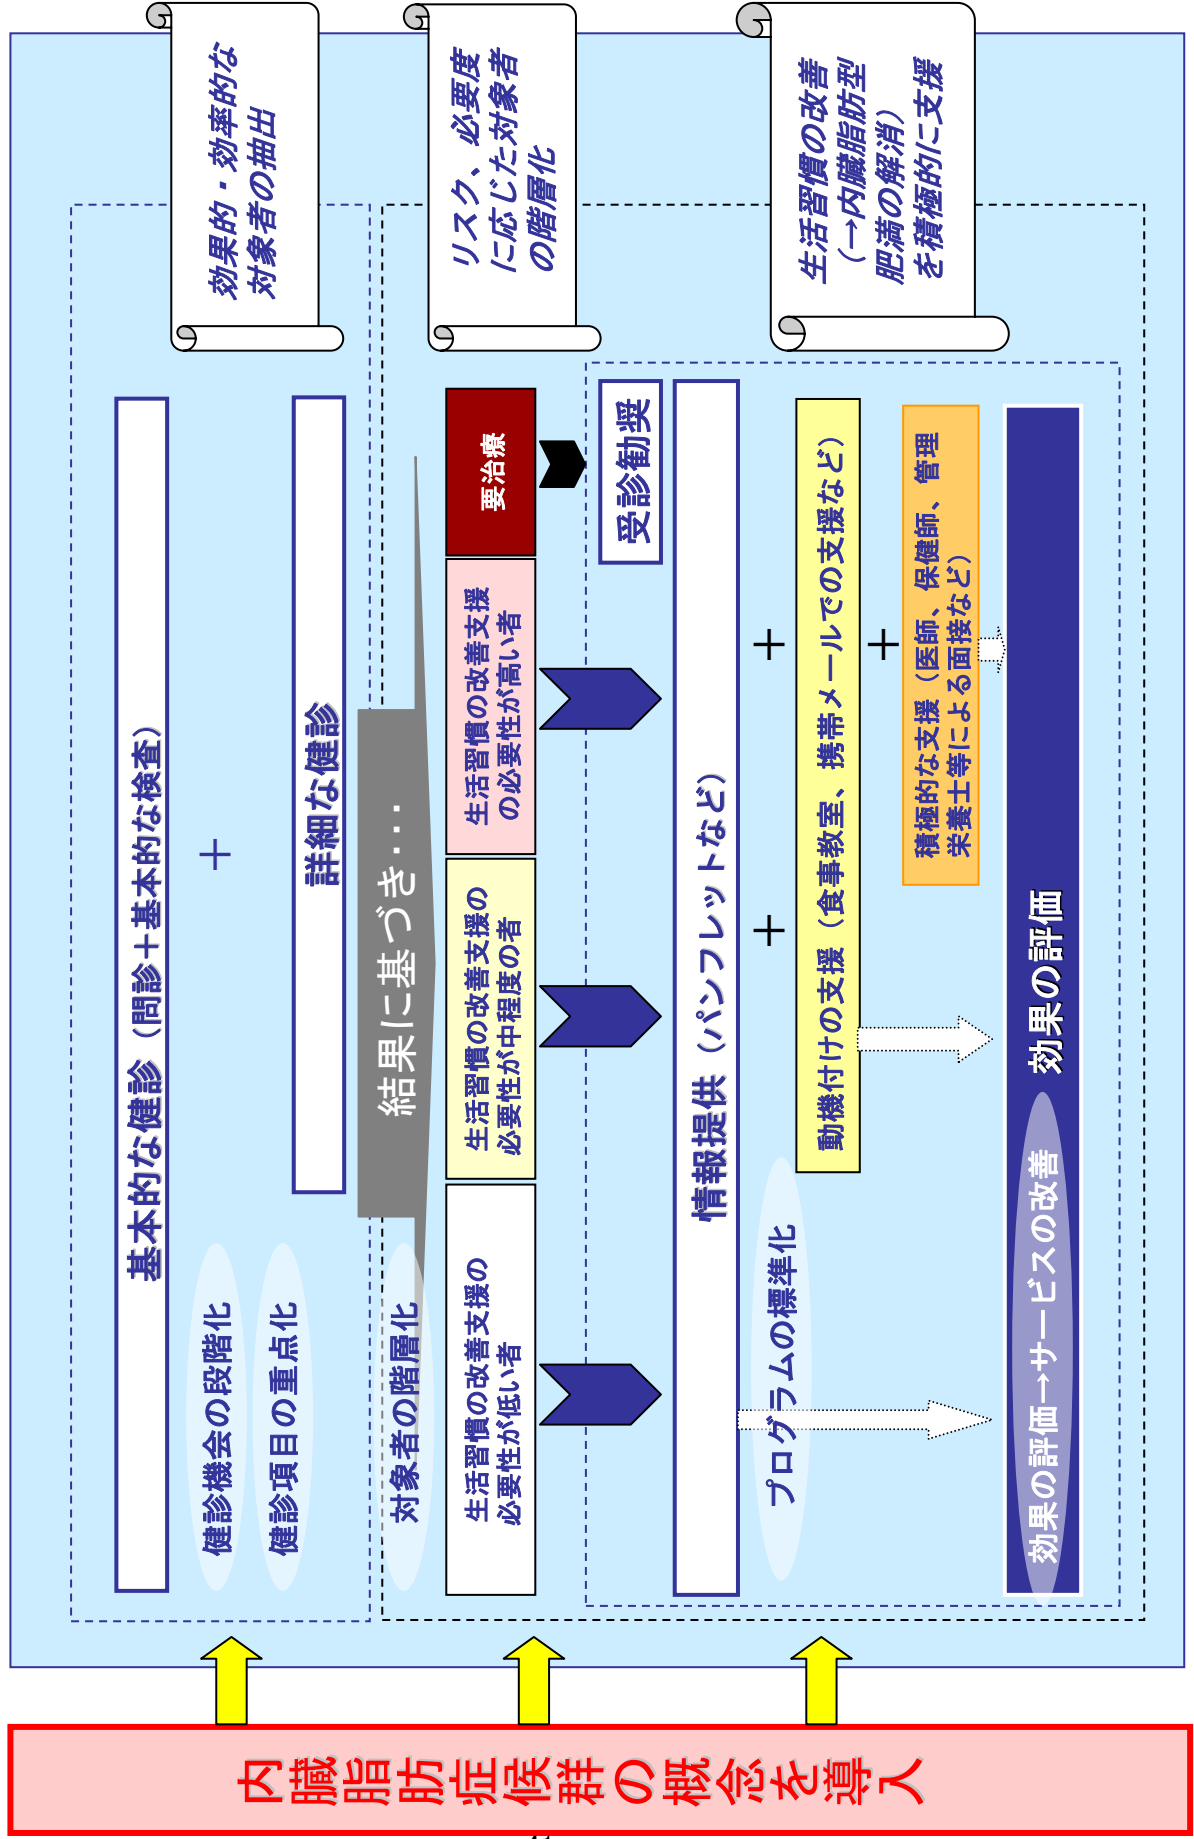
効果的・効率的な対象者の抽出

リスク、必要度に応じた対象者の階層化

生活習慣の改善（→内臓脂肪型肥満の解消）を積極的に支援

基本的な健診（問診＋基本的な検査）

＋

詳細な健診

健診機会の段階化

健診項目の重点化

結果に基づき・・・

対象者の階層化

要治療

生活習慣の改善支援の必要性が高い者

生活習慣の改善支援の必要性が中程度の者

生活習慣の改善支援の必要性が低い者

受診勧奨

情報提供（パンフレットなど）

＋

動機付けの支援（食事教室、携帯メールでの支援など）

＋

積極的な支援（医師、保健師、管理栄養士等による面接など）

＋

プログラムの標準化

効果の評価

効果の評価→サービスの改善

内臓脂肪症候群の概念を導入